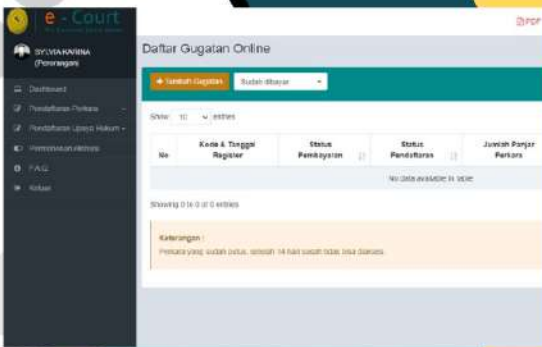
e - Court

SYLVIA KARINA
(Perorangan)

Dashboard
Pendaftaran Perkara
Pendaftaran Upaya Hukum
Permohonan Aktivasi
FAQ
Keluar

PDF

Daftar Gugatan Online

+ Tambah Gugatan
Sudah dibayar

Show 10 entries

| No | Kode & Tanggal Register | Status Pembayaran | Status Pendaftaran | Jumlah Panjar Perkara |
|---|---|---|---|---|
| No data available in table | | | | |

Showing 0 to 0 of 0 entries

Keterangan :
Perkara yang sudah putus, setelah 14 hari sudah tidak bisa diakses.